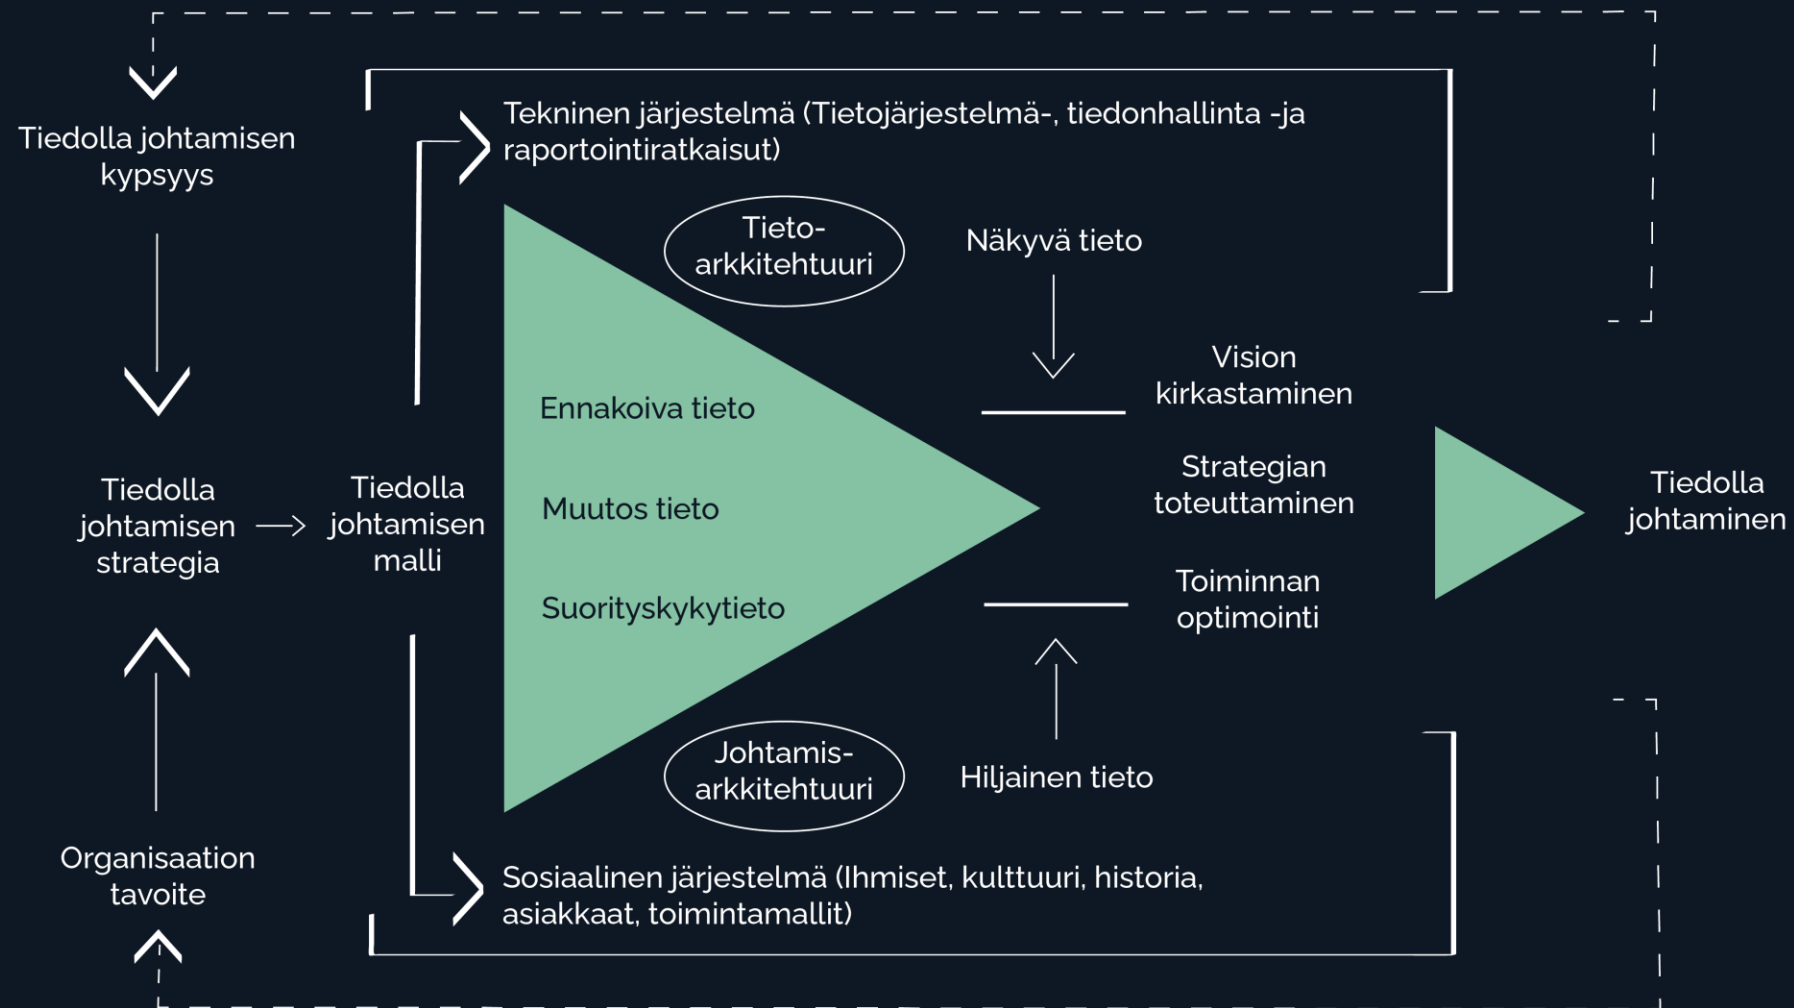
Tiedolla johtamisen kypsyys

Tekninen järjestelmä (Tietojärjestelmä-, tiedonhallinta -ja raportointiratkaisut)

Tieto-arkkitehtuuri

Näkyvä tieto

Vision kirkastaminen

Ennakoiva tieto

Tiedolla johtamisen strategia

Tiedolla johtamisen malli

Muutos tieto

Strategian toteuttaminen

Tiedolla johtaminen

Suorityskykytieto

Toiminnan optimointi

Johtamis-arkkitehtuuri

Hiljainen tieto

Organisaation tavoite

Sosiaalinen järjestelmä (Ihmiset, kulttuuri, historia, asiakkaat, toimintamallit)